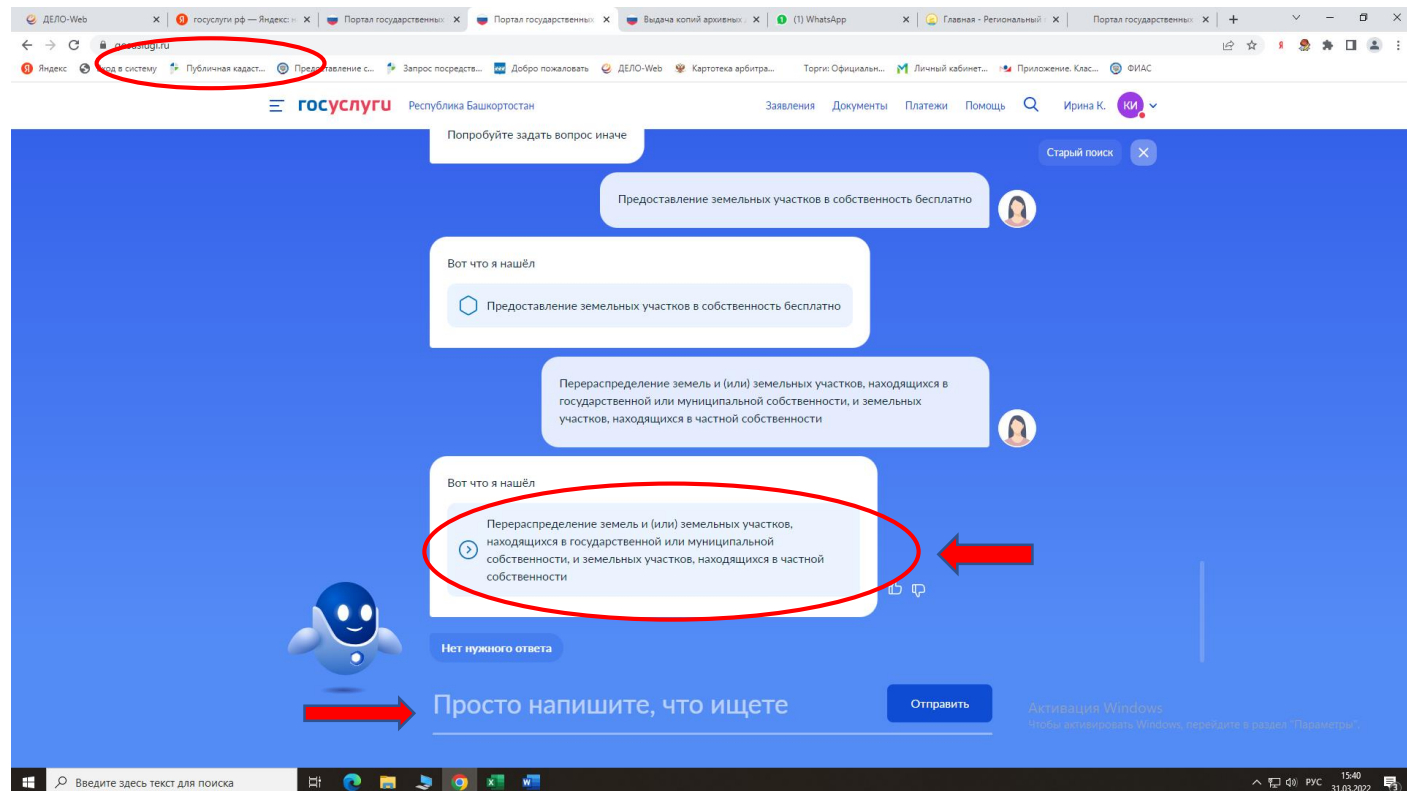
ДЕЛО-Web ×
госуслуги рф — Яндекс: н ×
Портал государственных ×
Портал государственных ×
Выдача копий архивных ×
(1) WhatsApp ×
Главная - Региональный ×
Портал государственных ×
+

gosuslugi.ru

Яндекс
Вход в систему
Публичная кадаст...
Предоставление с...
Запрос посредств...
Добро пожаловать
ДЕЛО-Web
Картотека арбитра...
Торги: Официальн...
Личный кабинет...
Приложение. Клас...
ФИАС

госуслуги Республика Башкортостан
Заявления Документы Платежи Помощь Ирина К. КИ

Попробуйте задать вопрос иначе

Старый поиск

Предоставление земельных участков в собственность бесплатно

Вот что я нашёл

Предоставление земельных участков в собственность бесплатно

Перераспределение земель и (или) земельных участков, находящихся в государственной или муниципальной собственности, и земельных участков, находящихся в частной собственности

Вот что я нашёл

Перераспределение земель и (или) земельных участков, находящихся в государственной или муниципальной собственности, и земельных участков, находящихся в частной собственности

Нет нужного ответа

Просто напишите, что ищете

Отправить

Активация Windows
Чтобы активировать Windows, перейдите в раздел "Параметры".

Введите здесь текст для поиска

РУС 15:40 31.03.2022